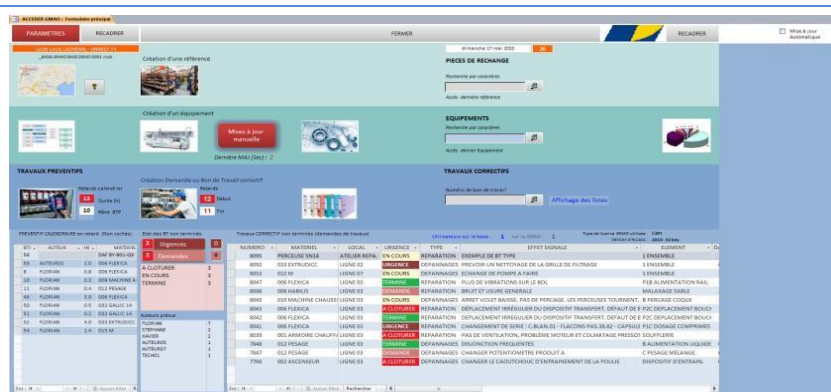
ACCESS GMAO - Formulaire principal

PARAMETRES RECADRER FERMER RECADRER

Mises à jour Automatique

dimanche 17 mai 2020 20

Création d'une référence

PIECES DE RECHANGE

Recherche par caractères

Accès dernière référence

Création d'un Equipement

Mises à jour manuelle

Dernière MAJ (Sec) : 2

EQUIPEMENTS

Recherche par caractères

Accès dernier Equipement

TRAVAUX PREVENTIFS

Retards calendrier

13 Durée (h)

10 Nbre BTP

Création Demande ou Bon de Travail correctif

Retards

12 Début

11 Fin

TRAVAUX CORRECTIFS

Numéro de bon de travail

Affichage des listes

PREVENTIF CALENDAIRE en retard (Non cochés)

| BTI | AUTEUR | HE | MATERIEL |
|---|---|---|---|
| 56 | | | DAF BY-901-GK |
| 50 | AUTEUR02 | 1.0 | 006 FLEXICA |
| 51 | FLORIAN | 0.5 | 006 FLEXICA |
| 10 | FLORIAN | 0.5 | 006 MACHINE A |
| 11 | FLORIAN | 0.4 | 012 PESAGE |
| 46 | FLORIAN | 3.0 | 006 FLEXICA |
| 48 | FLORIAN | 0.5 | 002 GALLIC 14 |
| 51 | FLORIAN | 0.5 | 002 GALLIC 14 |
| 52 | FLORIAN | 4.0 | 003 EXTRUDEUC |
| 54 | FLORIAN | 1.4 | 015 M |

Etat des BT non terminés

2 Urgences 0

3 Demandes 4

A CLOTURER 3
EN COURS 5
TERMINE 5

Auteurs prévus

FLORIAN 7
STEPHANE 2
XAVIER 1
AUTEUR02 1
AUTEUR07 1
TECHO1 1

Travaux CORRECTIF non terminés (demandes de travaux)

| NUMERO | MATERIEL | LOCAL | URGENCE | TYPE | EFFET SIGNALE | ELEMENT |
|---|---|---|---|---|---|---|
| 8095 | PERCEUSE SN1A | ATELIER REPA | EN COURS | REPARATION | EXEMPLE DE BT TYPE | 1 ENSEMBLE |
| 8093 | 033 EXTRUDEUC | LIGNE 02 | URGENCE | DEPANNAGES | PREVOIR UN NETTOYAGE DE LA GRILLE DE FILTRAGE | 1 ENSEMBLE |
| 8053 | 015 M | LIGNE 07 | EN COURS | REPARATION | ECHANGE DE POMPE A FAIRE | 1 ENSEMBLE |
| 8047 | 006 FLEXICA | LIGNE 03 | TERMINE | DEPANNAGES | PLUS DE VIBRATIONS SUR LE BOL | P1B ALIMENTATION RAIL |
| 8046 | 006 HABILIS | LIGNE 03 | TERMINE | REPARATION | BRUIT ET USURE GENERALE | MALAXAGE SABLE |
| 8045 | 010 MACHINE CHAUSS | LIGNE 03 | EN COURS | DEPANNAGES | ARRET VOLET BAISSE, PAS DE PERCAGE. LES PERCEUSES TOURNENT. | B PERCAGE COQUE |
| 8043 | 006 FLEXICA | LIGNE 03 | A CLOTURER | REPARATION | DEPLACEMENT IRREGULIER DU DISPOSITIF TRANSFERT. DEFAUT DE E | P2C DEPLACEMENT BOUCH |
| 8042 | 006 FLEXICA | LIGNE 03 | TERMINE | REPARATION | DEPLACEMENT IRREGULIER DU DISPOSITIF TRANSFERT. DEFAUT DE E | P2C DEPLACEMENT BOUCH |
| 8041 | 006 FLEXICA | LIGNE 03 | URGENCE | REPARATION | CHANGEMENT DE SERIE : C.BLAN.01 - FLACONS PAS.38.62 - CAPSULE | P1C DOSAGE COMPRIMES |
| 8039 | 001 ARMOIRE CHAUFF | LIGNE 03 | A CLOTURER | REPARATION | PAS DE VENTILATION, PROBLEME MOTEUR ET COLMATAGE PRESSOST | SOUFFLERIE |
| 7848 | 012 PESAGE | LIGNE 03 | TERMINE | DEPANNAGES | DISJONCTION FREQUENTES | B ALIMENTATION LIQUIDE |
| 7847 | 012 PESAGE | LIGNE 03 | DEMANDE | DEPANNAGES | CHANGER POTENTIOMETRE PRODUIT A | C PESAGE MELANGE |
| 7766 | 002 ASCENSEUR | LIGNE 03 | A CLOTURER | REPARATION | CHANGER LE CAOUTCHOUC D'ENTRAINEMENT DE LA POULIE | DISPOSITIF D'ENTRAIN |

Rechercher